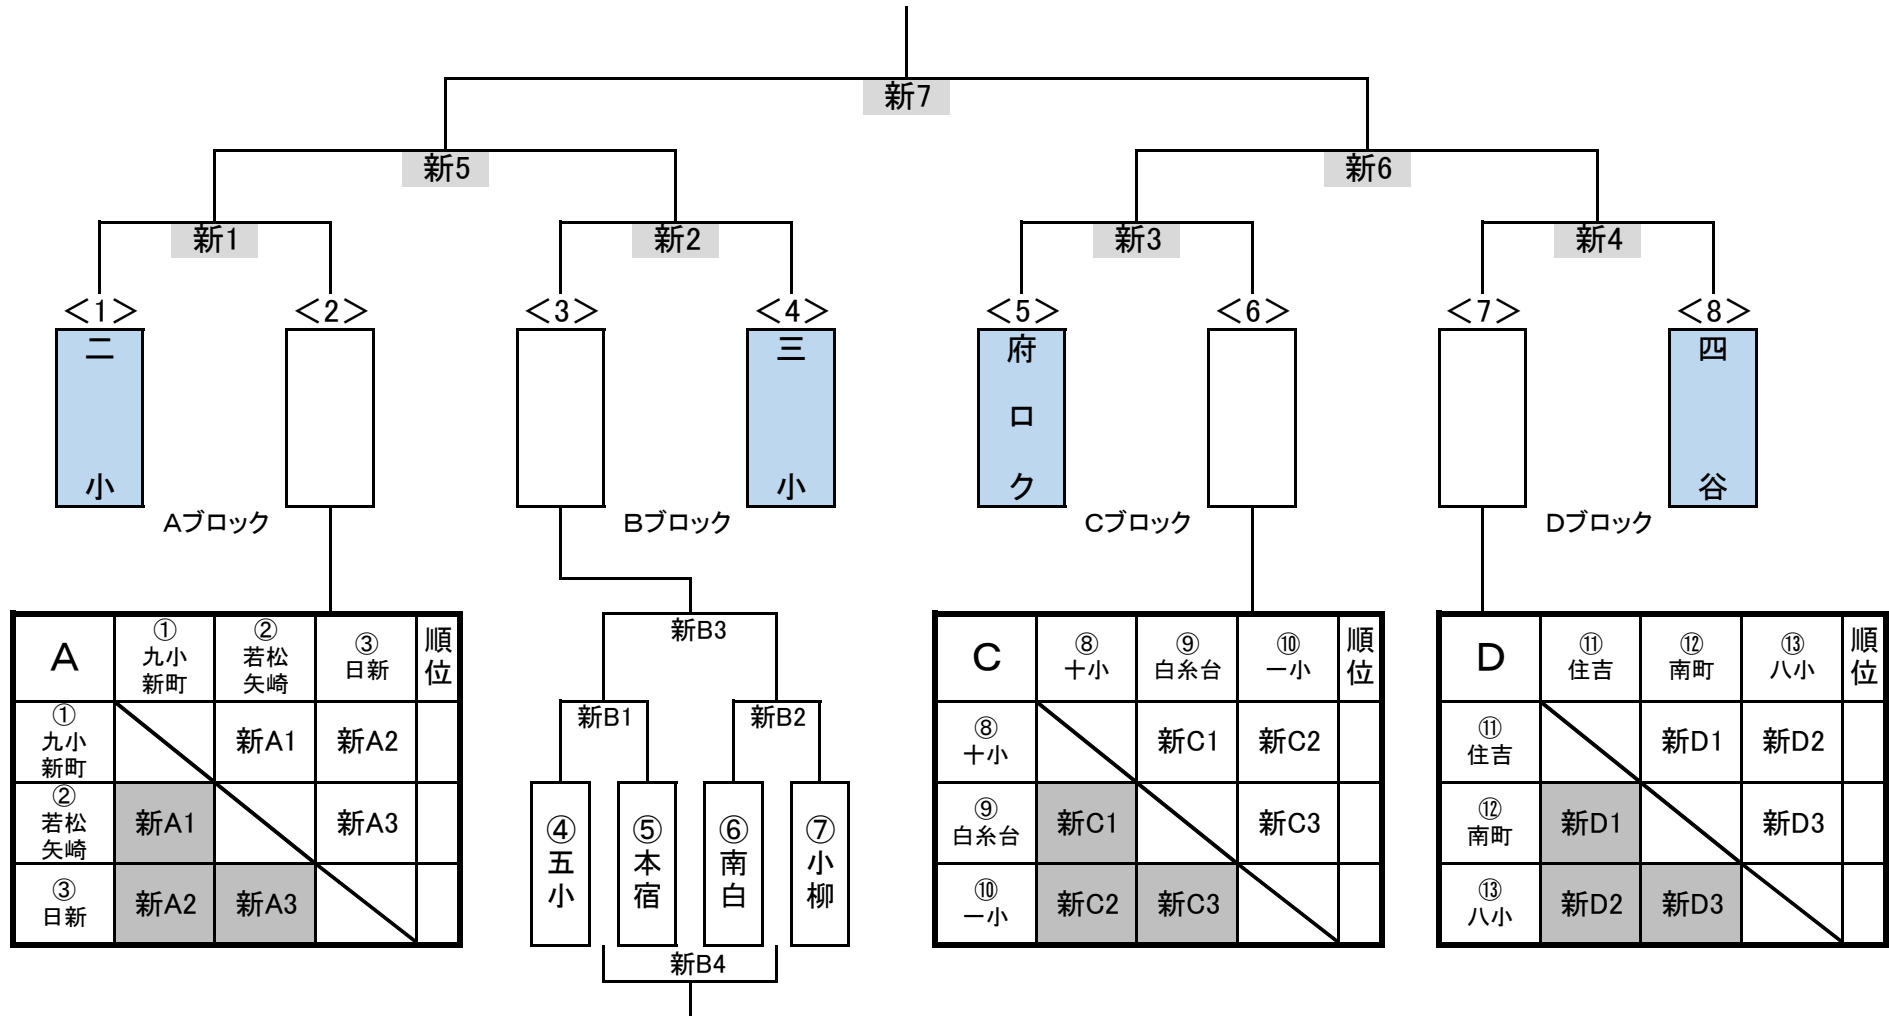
新7

新5

新6

新1

新2

新3

新4

<1>
二
小

<2>

<3>

<4>
三
小

<5>
府
ロ
ク

<6>

<7>

<8>
四
谷

Aブロック

Bブロック

Cブロック

Dブロック

| A | ① 九小 新町 | ② 若松 矢崎 | ③ 日新 | 順位 |
|---|---|---|---|---|
| ① 九小 新町 | | 新A1 | 新A2 | |
| ② 若松 矢崎 | 新A1 | | 新A3 | |
| ③ 日新 | 新A2 | 新A3 | | |

新B3

新B1

新B2

④ 五小

⑤ 本宿

⑥ 南白

⑦ 小柳

新B4

| C | ⑧ 十小 | ⑨ 白糸台 | ⑩ 一小 | 順位 |
|---|---|---|---|---|
| ⑧ 十小 | | 新C1 | 新C2 | |
| ⑨ 白糸台 | 新C1 | | 新C3 | |
| ⑩ 一小 | 新C2 | 新C3 | | |

| D | ⑪ 住吉 | ⑫ 南町 | ⑬ 八小 | 順位 |
|---|---|---|---|---|
| ⑪ 住吉 | | 新D1 | 新D2 | |
| ⑫ 南町 | 新D1 | | 新D3 | |
| ⑬ 八小 | 新D2 | 新D3 | | |